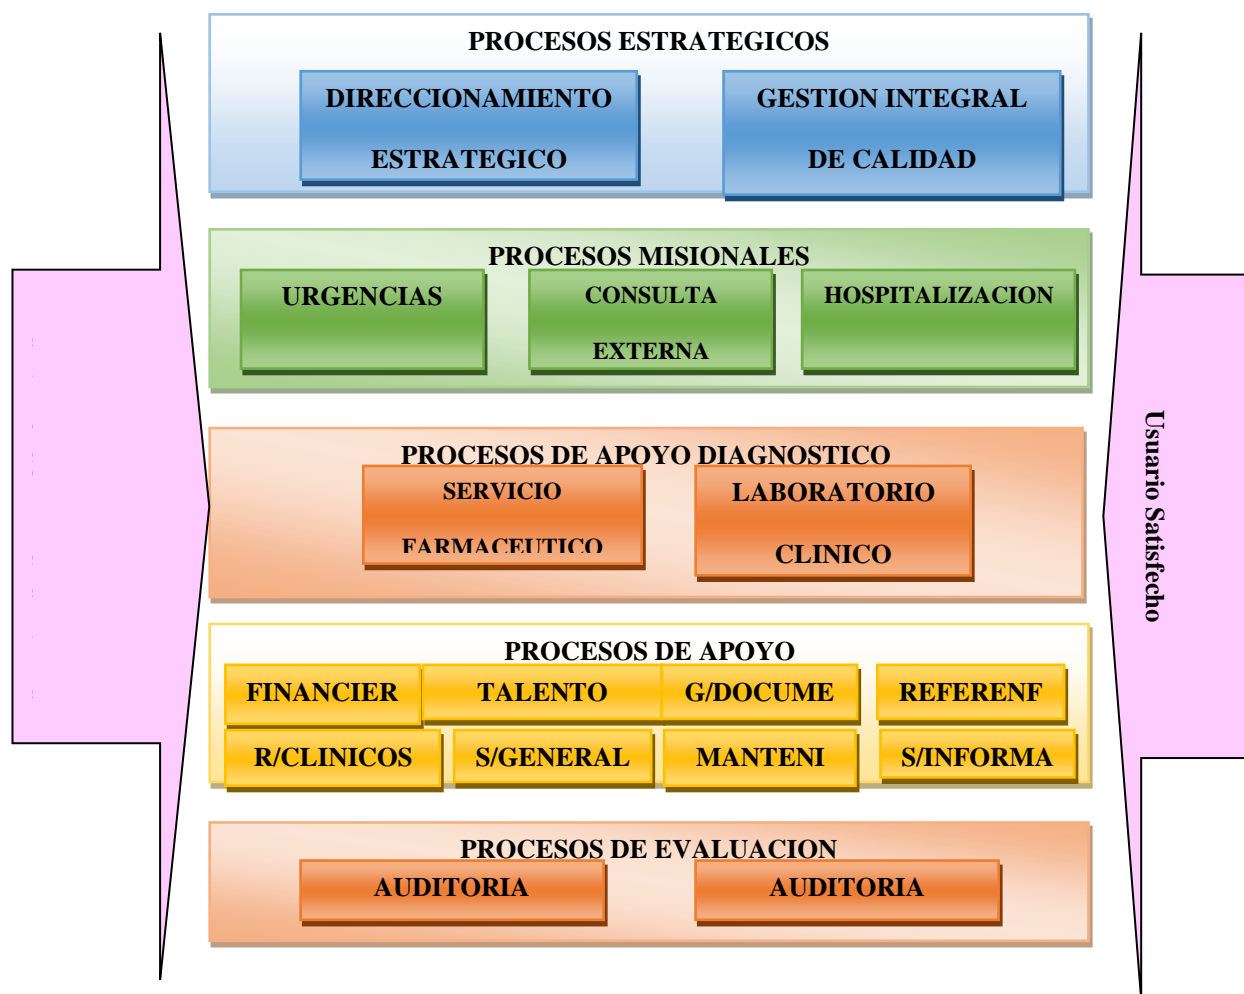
PROCESOS ESTRATEGICOS

DIRECCIONAMIENTO ESTRATEGICO

GESTION INTEGRAL DE CALIDAD

PROCESOS MISIONALES

URGENCIAS

CONSULTA EXTERNA

HOSPITALIZACION

PROCESOS DE APOYO DIAGNOSTICO

SERVICIO FARMACEUTICO

LABORATORIO CLINICO

PROCESOS DE APOYO

FINANCIER

TALENTO

G/DOCUME

REFERENF

R/CLINICOS

S/GENERAL

MANTENI

S/INFORMA

PROCESOS DE EVALUACION

AUDITORIA

AUDITORIA

Usuario Satisfecho